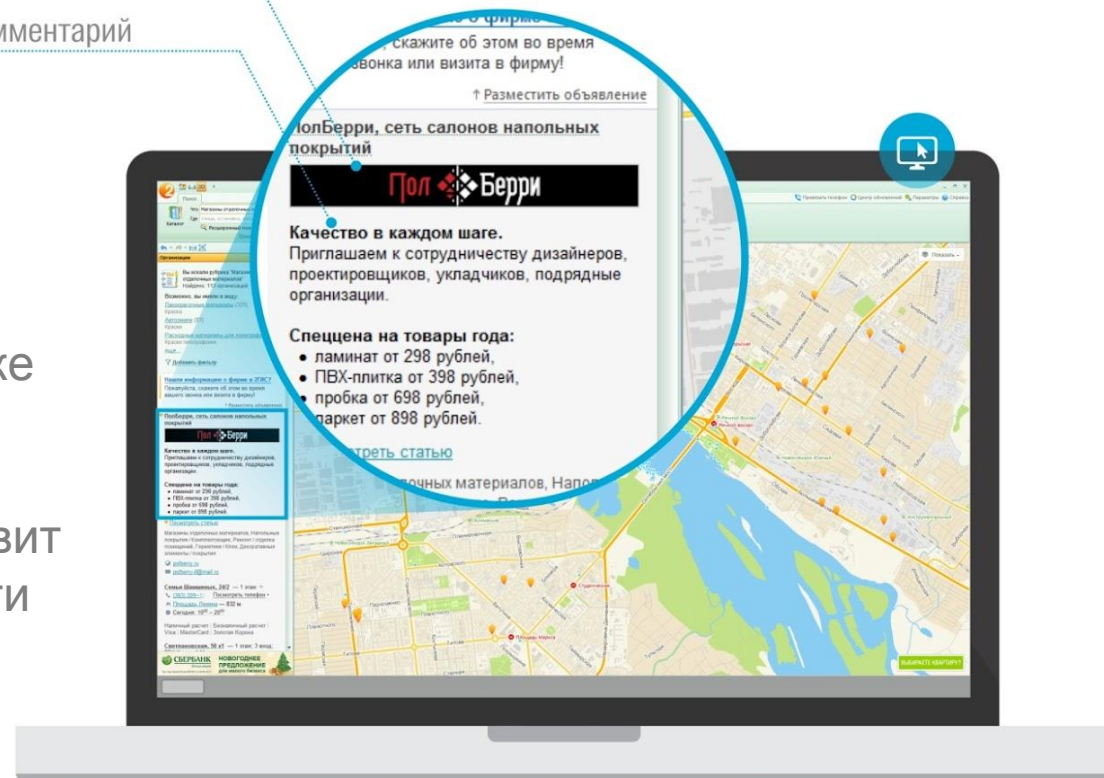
мментарий

, скажите об этом во время
звонка или визита в фирму!

↑ Разместить объявление

ПолБерри, сеть салонов напольных покрытий

Пол Берри

Качество в каждом шаге.
Приглашаем к сотрудничеству дизайнеров, проектировщиков, укладчиков, подрядные организации.

Спеццена на товары года:
• ламинат от 298 рублей,
• ПВХ-плитка от 398 рублей,
• пробка от 698 рублей,
• паркет от 898 рублей.

треть статью

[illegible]очных материалов, Напо

ке

вит

ти

СБЕРБАНК
НОВОГОДНЕЕ ПРЕДЛОЖЕНИЕ